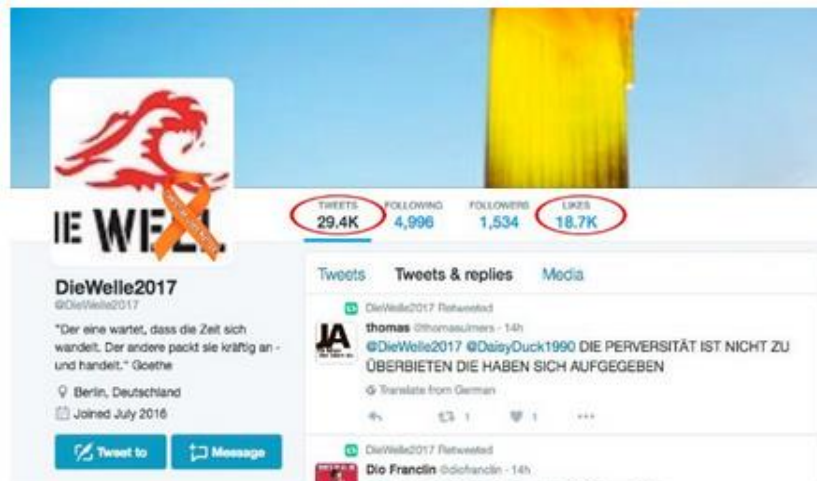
IE WELL

TWEETS 29.4K FOLLOWING 4,996 FOLLOWERS 1,534 LIKES 18.7K

DieWelle2017
@DieWelle2017

"Der eine wartet, dass die Zeit sich wandelt. Der andere packt sie kräftig an - und handelt." Goethe

Berlin, Deutschland
Joined July 2016

Tweet to
Message

Tweets
Tweets & replies
Media

DieWelle2017 Retweeted
thomas @thomasulmers · 14h
@DieWelle2017 @DaisyDuck1990 DIE PERVERSITÄT IST NICHT ZU ÜBERBIETEN DIE HABEN SICH AUFGEGEBEN

Translate from German

1 1 ···

DieWelle2017 Retweeted
Dio Franclin @diofranclin · 14h